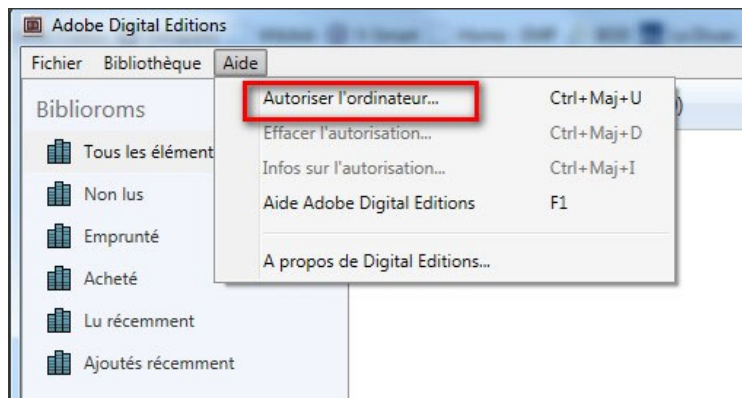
Adobe Digital Editions

Fichier Bibliothèque Aide

Biblioroms

Tous les élément

Non lus

Emprunté

Acheté

Lu récemment

Ajoutés récemment

Autoriser l'ordinateur... Ctrl+Maj+U

Effacer l'autorisation... Ctrl+Maj+D

Infos sur l'autorisation... Ctrl+Maj+I

Aide Adobe Digital Editions F1

A propos de Digital Editions...